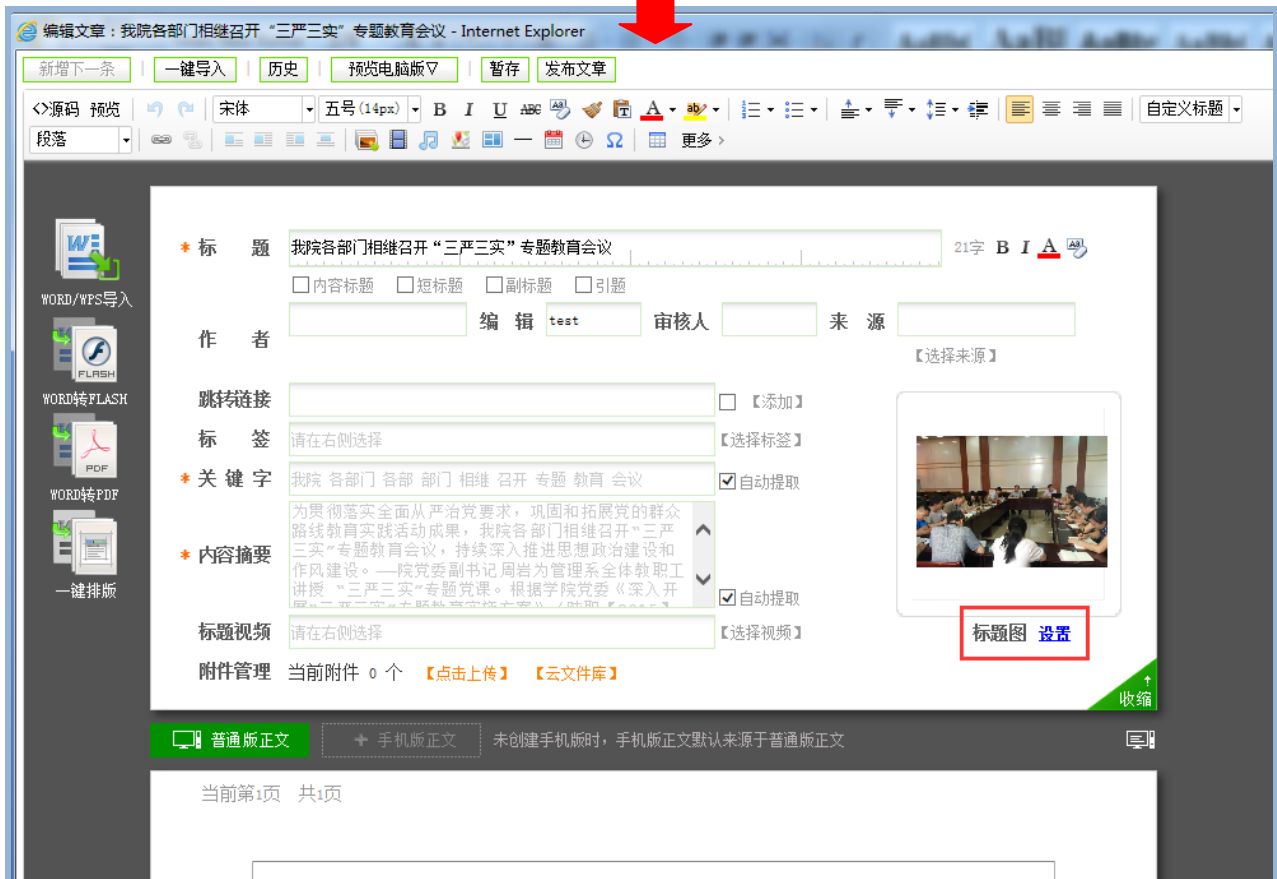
编辑文章：我院各部门相继召开“三严三实”专题教育会议 - Internet Explorer

新增下一条 | 一键导入 | 历史 | 预览电脑版▽ | 暂存 | 发布文章

<>源码 预览 宋体 五号(14px) B I U ABC A 自定义标题
段落 更多 ›

WORD/WPS导入
WORD转FLASH
WORD转PDF
一键排版

* 标 题 我院各部门相继召开“三严三实”专题教育会议 21字 B I A
内容标题 短标题 副标题 引题
作 者 编 辑 test 审核人 来 源
【选择来源】
跳转链接 【添加】
标 签 请在右侧选择 【选择标签】
* 关键字 我院 各部门 各部 部门 相继 召开 专题 教育 会议 自动提取
* 内容摘要 为贯彻落实全面从严治党要求，巩固和拓展党的群众路线教育实践活动成果，我院各部门相继召开“三严三实”专题教育会议，持续深入推进思想政治建设和作风建设。—院党委副书记周岩为管理系全体教职工讲授 “三严三实”专题党课。根据学院党委《深入开展“三严三实”专题教育实施方案》（院职【2015】 自动提取
标题视频 请在右侧选择 【选择视频】
附件管理 当前附件 0 个 【点击上传】 【云文件库】
标题图 设置
收缩

普通版正文 + 手机版正文 未创建手机版时，手机版正文默认来源于普通版正文

当前第1页 共1页